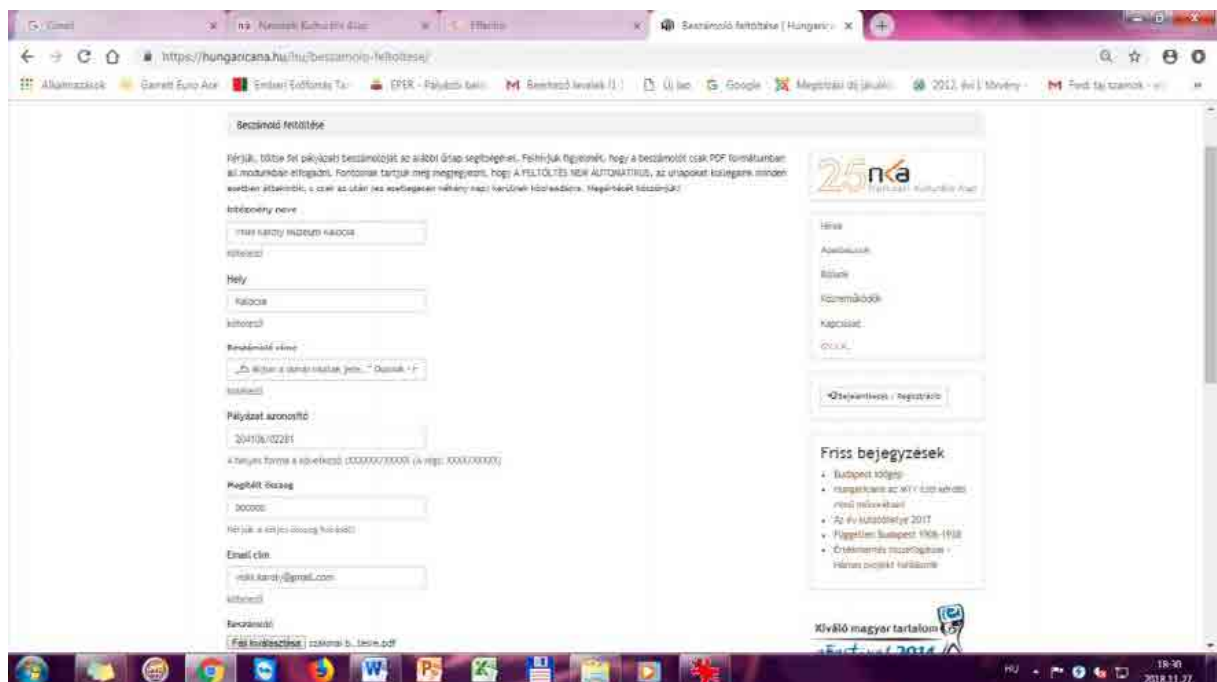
Gmail | Nemzeti Kulturális Alap | Effectiv | Beszámoló feltöltése | Hungaricana

https://hungaricana.hu/hu/beszamolo-feltoltese/

Alkalmazások | Garrett Euro Ace | Emberi Erőforrás Tá | EPER - Pályázói belé | Beérkező levelek (1 | Új lap | Google | Megtiltási és jáváló | 2012. évi I. törvény | Festi táj szamok

Beszámoló feltöltése

Kérjük, töltse fel pályázati beszámolóját az alábbi űrlap segítségével. Felhívjuk figyelmét, hogy a beszámolót csak PDF formátumban áll módunkban elfogadni. Fontosnak tartjuk még megjegyezni, hogy A FELTÖLTÉS NEM AUTOMATIKUS, az unapokat kollegáink minden esetben áttekintik, s csak az után (es esetlegesen néhány napi késéssel) kerül közzétételre. Megértését köszönjük!

Intézmény neve
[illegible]
kötelező

Hely
Kalocsa
kötelező

Beszámoló címe
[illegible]
kötelező

Pályázat azonosító
204106/02281
A helyes forma a következő: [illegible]

Megítélt összeg
300000
Kérjük a helyes összeg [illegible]

Email cím
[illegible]@gmail.com
kötelező

Beszámoló
Fájl kiválasztása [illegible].pdf

25 nka Nemzeti Kulturális Alap

Hírek
Adatbázisok
Rólunk
Közreműködők
Kapcsolat
GY.I.K.

Bejelentkezés / Regisztráció

Friss bejegyzések
• Budapest időgép
• Hungaricana az MTT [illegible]
• Az év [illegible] 2017
• Független Budapest 1906-1938
• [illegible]

Kiváló magyar tartalom
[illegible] 2014

HU 18:30 2018.11.27